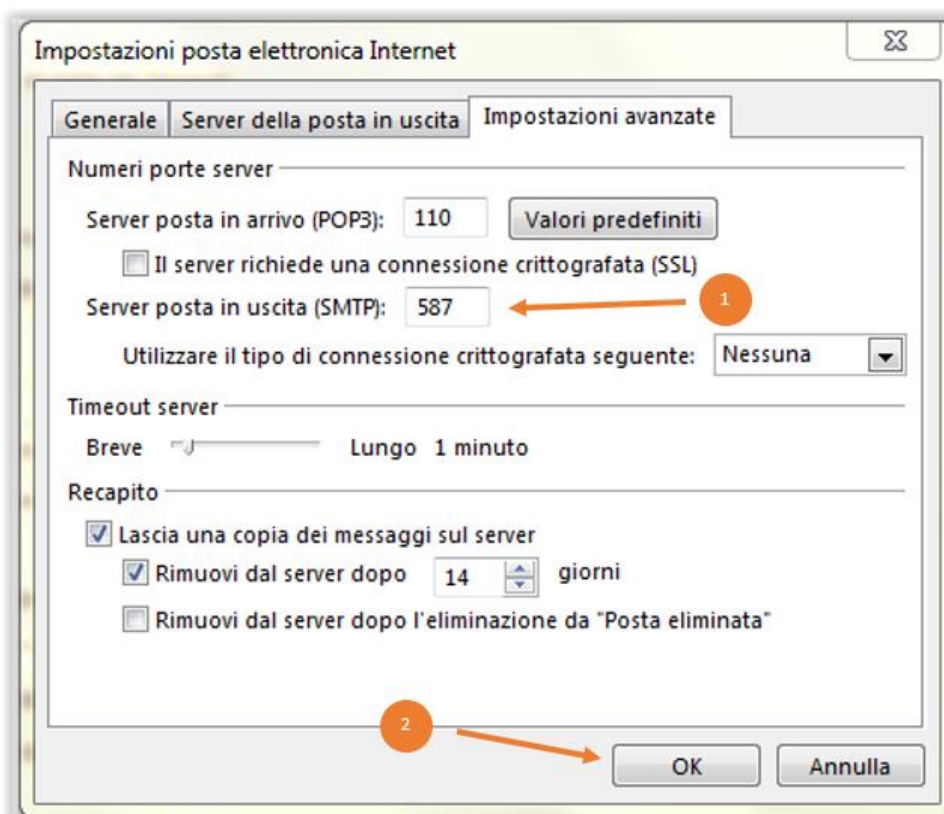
Impostazioni posta elettronica Internet

Generale | Server della posta in uscita | Impostazioni avanzate

Numeri porte server

Server posta in arrivo (POP3): 110 Valori predefiniti

Il server richiede una connessione crittografata (SSL)

Server posta in uscita (SMTP): 587

1

Utilizzare il tipo di connessione crittografata seguente: Nessuna

Timeout server

Breve Lungo 1 minuto

Recapito

Lascia una copia dei messaggi sul server

Rimuovi dal server dopo 14 giorni

Rimuovi dal server dopo l'eliminazione da "Posta eliminata"

2

OK Annulla